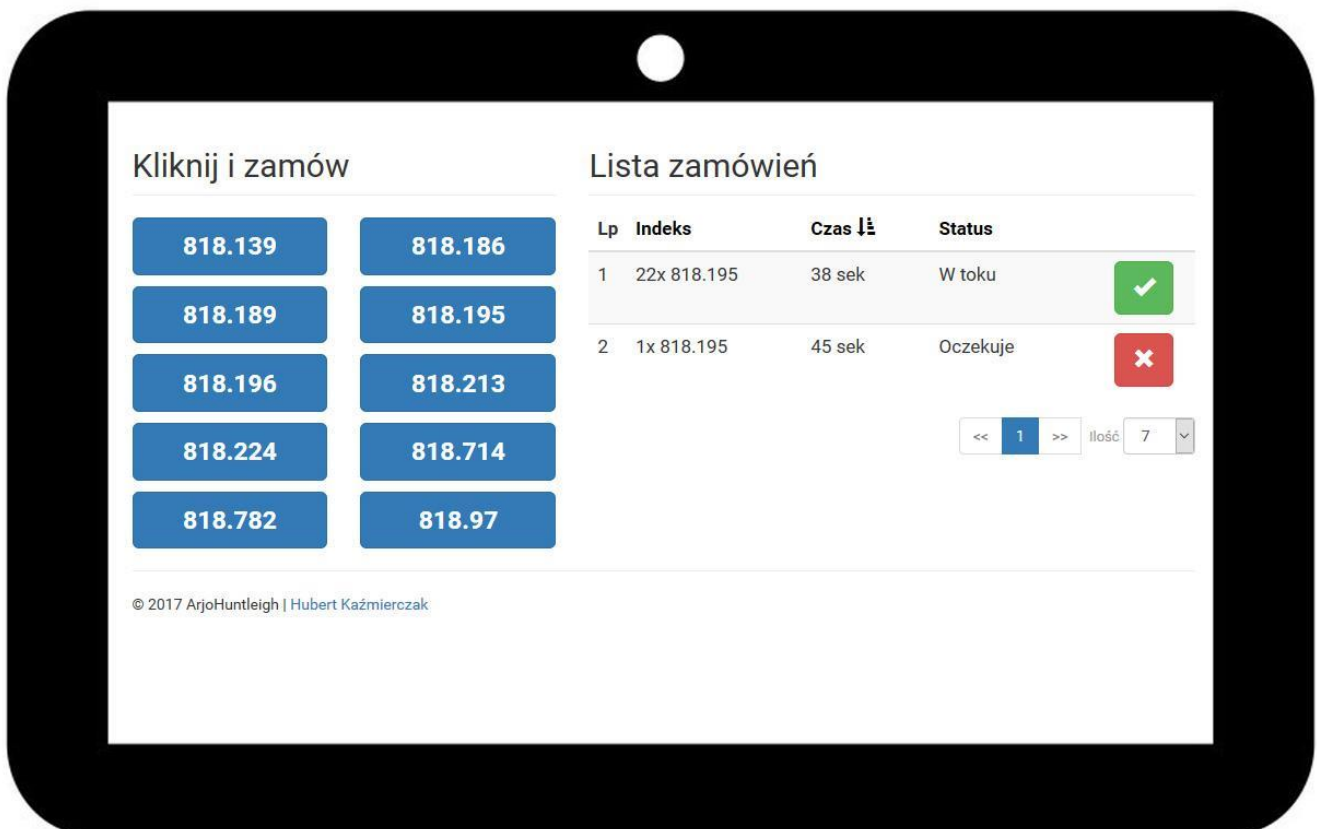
Kliknij i zamów

818.139
818.186
818.189
818.195
818.196
818.213
818.224
818.714
818.782
818.97

Lista zamówień

| Lp | Indeks | Czas | Status | |
|---|---|---|---|---|
| 1 | 22x 818.195 | 38 sek | W toku | ✔ |
| 2 | 1x 818.195 | 45 sek | Oczekuje | ✖ |

<< 1 >> Ilość 7

© 2017 ArjoHuntleigh | Hubert Kaźmierczak